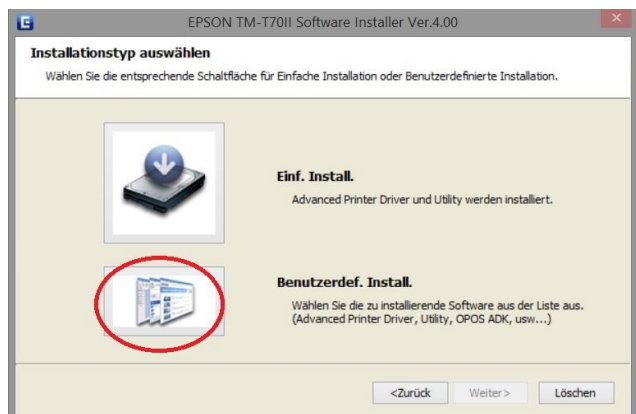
E EPSON TM-T70II Software Installer Ver.4.00

Installationstyp auswählen

Wählen Sie die entsprechende Schaltfläche für Einfache Installation oder Benutzerdefinierte Installation.

Einf. Install.

Advanced Printer Driver und Utility werden installiert.

Benutzerdef. Install.

Wählen Sie die zu installierende Software aus der Liste aus. (Advanced Printer Driver, Utility, OPOS ADK, usw...)

<Zurück Weiter> Löschen